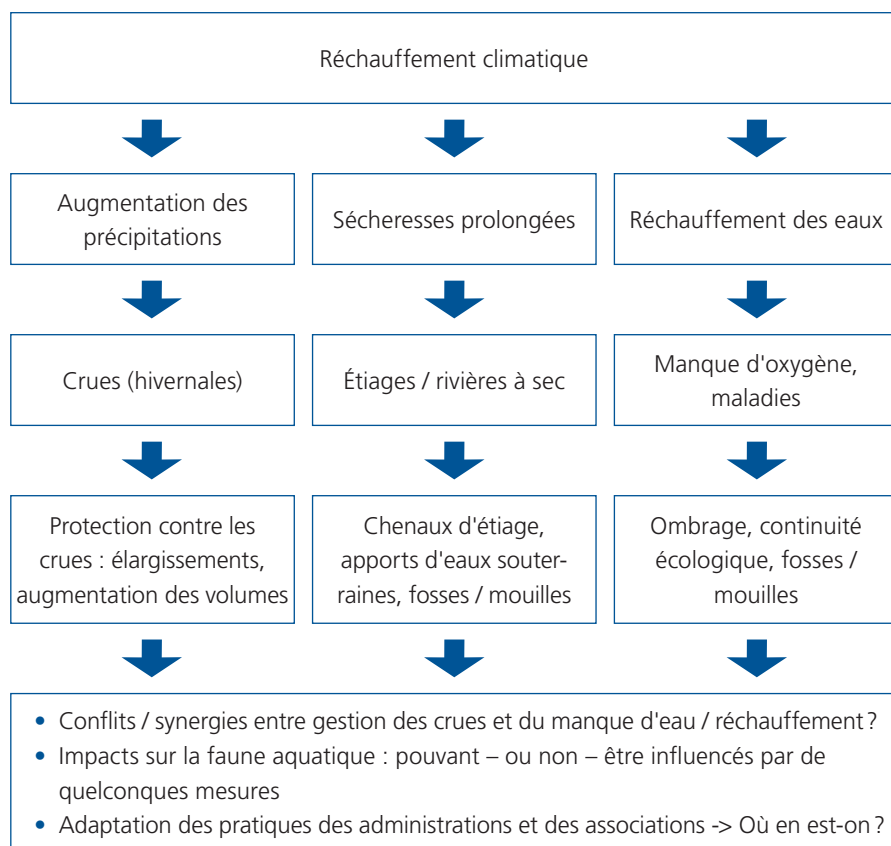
Réchauffement climatique

Augmentation des précipitations

Sécheresses prolongées

Réchauffement des eaux

Crues (hivernales)

Étiages / rivières à sec

Manque d'oxygène, maladies

Protection contre les crues : élargissements, augmentation des volumes

Chenaux d'étiage, apports d'eaux souterraines, fosses / mouilles

Ombrage, continuité écologique, fosses / mouilles

• Conflits / synergies entre gestion des crues et du manque d'eau / réchauffement ?
• Impacts sur la faune aquatique : pouvant – ou non – être influencés par de quelconques mesures
• Adaptation des pratiques des administrations et des associations -> Où en est-on ?